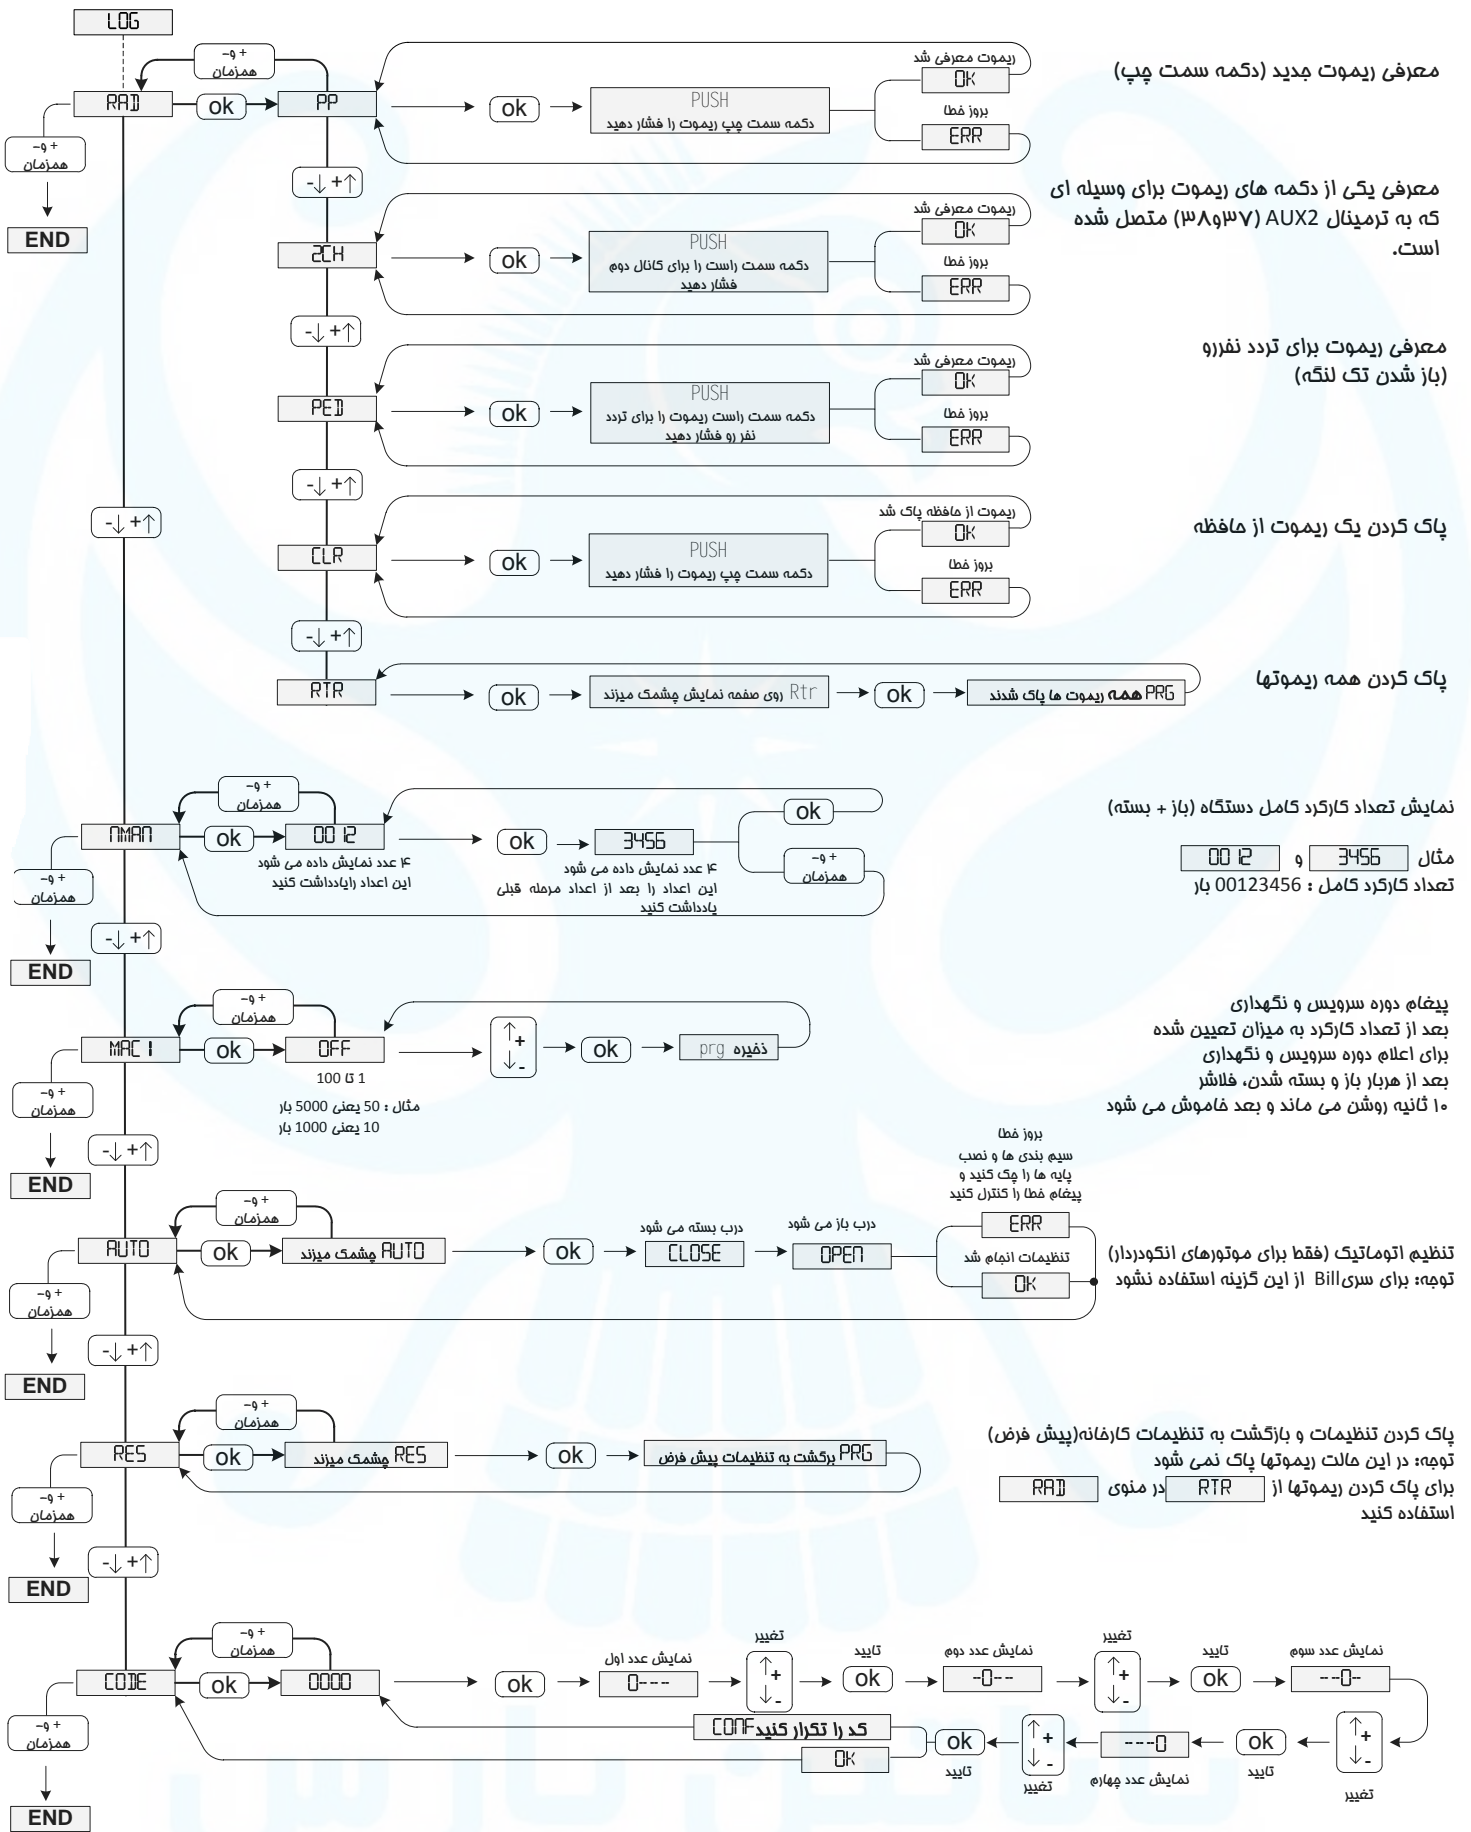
LOG

+ و -
همزمان

RAD → ok → PP → ok → PUSH
دکمه سمت چپ ریموت را فشار دهید

ریموت معرفی شد
OK
بروز خطا
ERR

معرفی ریموت جدید (دکمه سمت چپ)

+ و -
همزمان
END

-↓ +↑

2CH → ok → PUSH
دکمه سمت راست ریموت را برای کانال دوم فشار دهید

ریموت معرفی شد
OK
بروز خطا
ERR

معرفی یکی از دکمه های ریموت برای وسیله ای که به ترمینال AUX2 (۳۸و۳۷) متصل شده است.

-↓ +↑

PED → ok → PUSH
دکمه سمت راست ریموت را برای تردد نفر رو فشار دهید

ریموت معرفی شد
OK
بروز خطا
ERR

معرفی ریموت برای تردد نفررو (باز شدن تک لنگه)

-↓ +↑

CLR → ok → PUSH
دکمه سمت چپ ریموت را فشار دهید

ریموت از حافظه پاک شد
OK
بروز خطا
ERR

پاک کردن یک ریموت از حافظه

-↓ +↑

RTR → ok → Rtr روی صفحه نمایش چشمک میزند → ok → PRG همه ریموت ها پاک شدند

پاک کردن همه ریموتها

-↓ +↑

+ و -
همزمان

NMAN → ok → 0012
۴ عدد نمایش داده می شود
این اعداد رایادداشت کنید

→ ok → 3456
۴ عدد نمایش داده می شود
این اعداد را بعد از اعداد مرحله قبلی یادداشت کنید

ok
+ و -
همزمان

نمایش تعداد کارکرد کامل دستگاه (باز + بسته)

مثال 3456 و 0012
تعداد کارکرد کامل : 00123456 بار

+ و -
همزمان
END

-↓ +↑

+ و -
همزمان

MAC1 → ok → OFF
1 تا 100
مثال : 50 یعنی 5000 بار
10 یعنی 1000 بار

→ ↑+ ↓- → ok → prg ذخیره

پیغام دوره سرویس و نگهداری
بعد از تعداد کارکرد به میزان تعیین شده
برای اعلام دوره سرویس و نگهداری
بعد از هربار باز و بسته شدن، فلاشر
۱۰ ثانیه روشن می ماند و بعد خاموش می شود

+ و -
همزمان
END

-↓ +↑

+ و -
همزمان

AUTO → ok → AUTO چشمک میزند → ok → CLOSE → OPEN
درب بسته می شود
درب باز می شود

بروز خطا
سیم بندی ها و نصب پایه ها را چک کنید و پیغام خطا را کنترل کنید
ERR
تنظیمات انجام شد
OK

تنظیم اتوماتیک (فقط برای موتورهای انکودردار)
توجه: برای سریBill از این گزینه استفاده نشود

+ و -
همزمان
END

-↓ +↑

+ و -
همزمان

RES → ok → RES چشمک میزند → ok → PRG برگشت به تنظیمات پیش فرض

پاک کردن تنظیمات و بازگشت به تنظیمات کارخانه(پیش فرض)
توجه: در این حالت ریموتها پاک نمی شود
برای پاک کردن ریموتها از RTR در منوی RAD استفاده کنید

+ و -
همزمان
END

-↓ +↑

+ و -
همزمان

CODE → ok → 0000 → ok → 0--- نمایش عدد اول → ↑+ ↓- تغییر → ok تایید → -0-- نمایش عدد دوم → ↑+ ↓- تغییر → ok تایید → --0- نمایش عدد سوم → ↑+ ↓- تغییر → ok تایید → ---0 نمایش عدد چهارم → ↑+ ↓- تغییر → ok تایید

CONF کد را تکرار کنید
OK

+ و -
همزمان
END